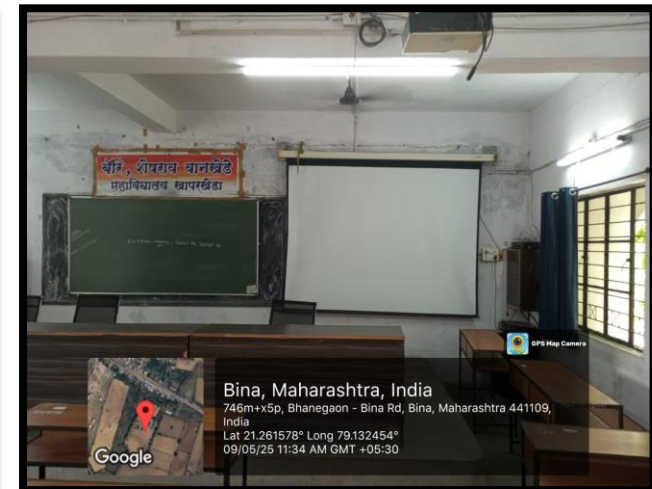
बॅ. शेषराव वानखेडे
महाविद्यालय खापरखेडा

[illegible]

GPS Map Camera

Bina, Maharashtra, India
746m+x5p, Bhanegaon - Bina Rd, Bina, Maharashtra 441109, India
Lat 21.261578° Long 79.132454°
09/05/25 11:34 AM GMT +05:30

Google